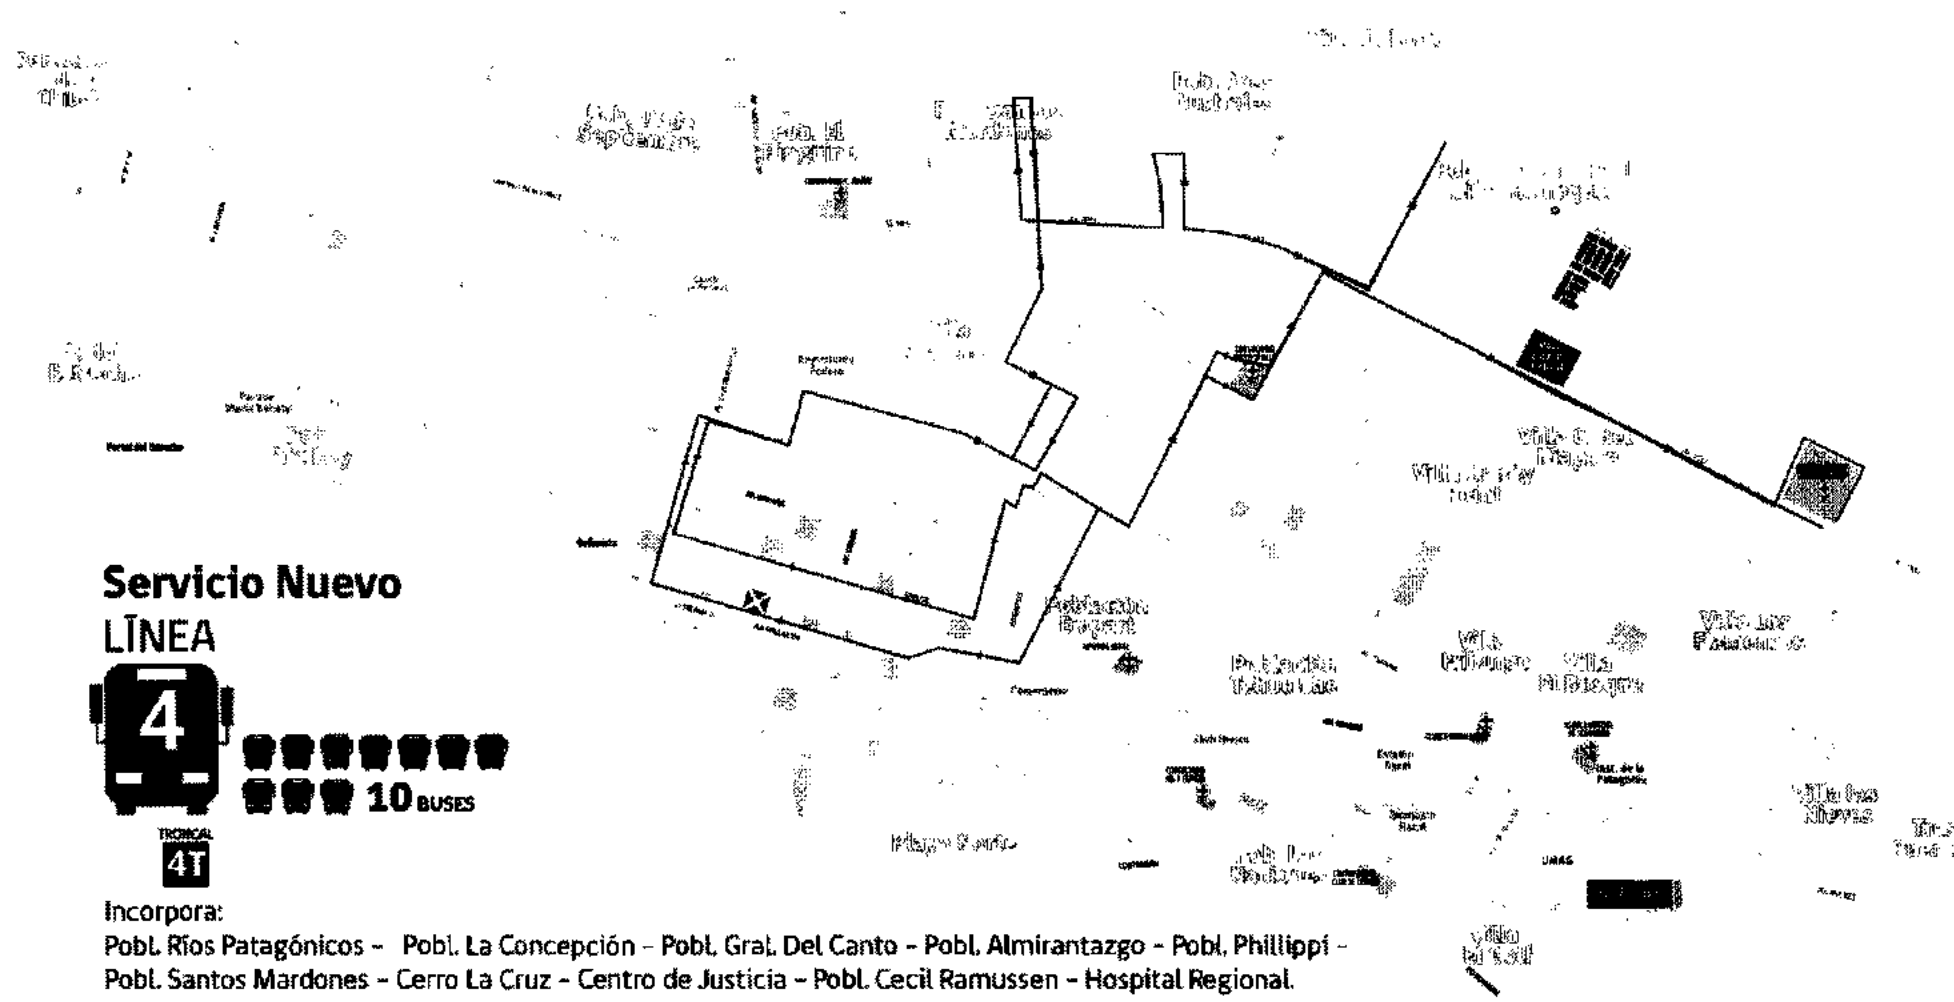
Servicio Nuevo
LÍNEA
4
10 BUSES
TRONCAL
4T

Incorpora:
Pobl. Ríos Patagónicos - Pobl. La Concepción - Pobl. Gral. Del Canto - Pobl. Almirantazgo - Pobl. Phillippi - Pobl. Santos Mardones - Cerro La Cruz - Centro de Justicia - Pobl. Cecil Ramussen - Hospital Regional.